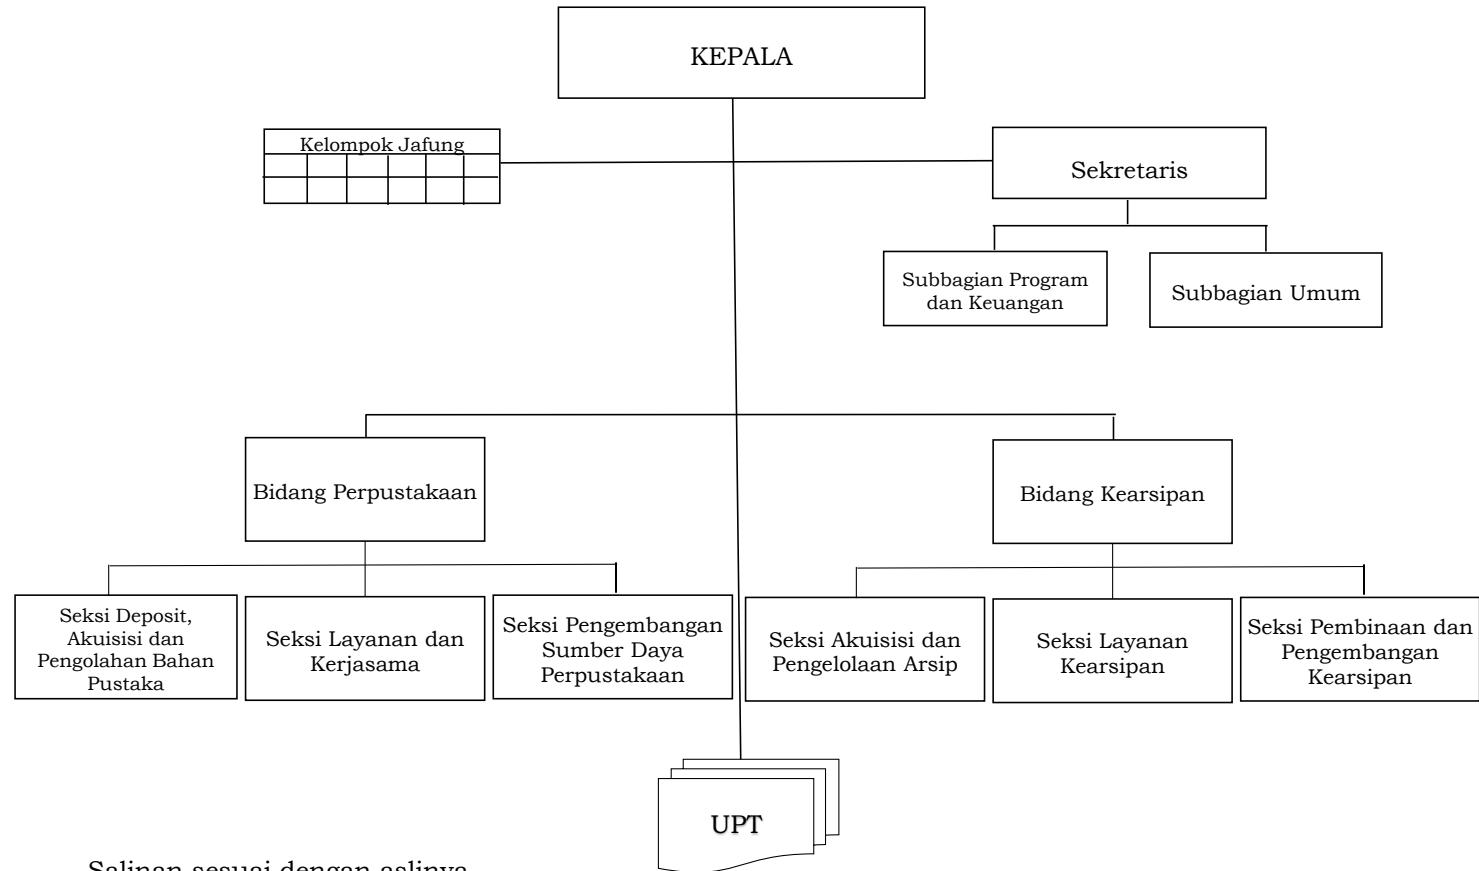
KEPALA

Kelompok Jafung

Sekretaris

Subbagian Program dan Keuangan

Subbagian Umum

Bidang Perpustakaan

Bidang Kearsipan

Seksi Deposit, Akuisisi dan Pengolahan Bahan Pustaka

Seksi Layanan dan Kerjasama

Seksi Pengembangan Sumber Daya Perpustakaan

Seksi Akuisisi dan Pengelolaan Arsip

Seksi Layanan Kearsipan

Seksi Pembinaan dan Pengembangan Kearsipan

UPT

Salinan sesuai dengan aslinya